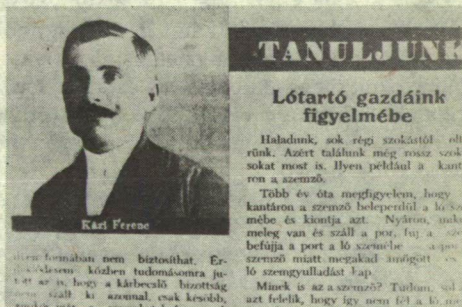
Kázi Ferenc

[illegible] formában nem biztosíthat. Ér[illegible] közben tudomásomra ju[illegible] az is, hogy a kárbecslő bizottság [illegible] száll ki azonnal, csak később,

TANULJUNK

Lótartó gazdáink figyelmébe

Haladunk, sok régi szokástól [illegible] rünk. Azért találunk még rossz szok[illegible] sokat most is. Ilyen például a kant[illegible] ron a szemző.

Több év óta megfigyelem, hogy kantáron a szemző belepördül a ló sz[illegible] mébe és kiontja azt. Nyáron, mik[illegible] meleg van és száll a por, fuj a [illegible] befujja a port a ló szemébe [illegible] szemző miatt megakad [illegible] ló szemgyulladást kap.

Minek is az a szemző? Tudom, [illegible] azt felelik, hogy így nem fél a ló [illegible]